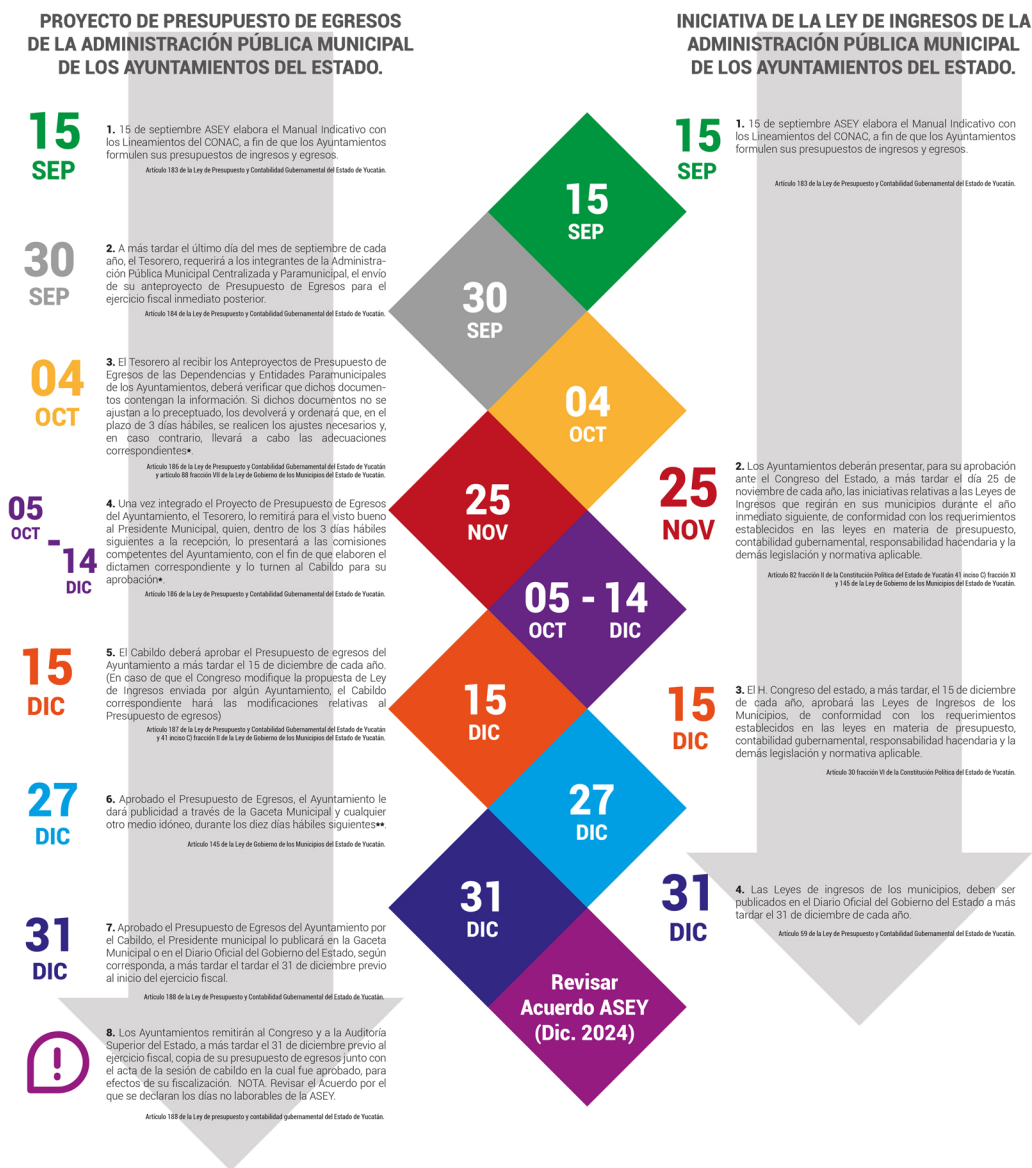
PROYECTO DE PRESUPUESTO DE EGRESOS DE LA ADMINISTRACIÓN PÚBLICA MUNICIPAL DE LOS AYUNTAMIENTOS DEL ESTADO.

15 SEP

1. 15 de septiembre ASEY elabora el Manual Indicativo con los Lineamientos del CONAC, a fin de que los Ayuntamientos formulen sus presupuestos de ingresos y egresos.

Artículo 183 de la Ley de Presupuesto y Contabilidad Gubernamental del Estado de Yucatán.

30 SEP

2. A más tardar el último día del mes de septiembre de cada año, el Tesorero, requerirá a los integrantes de la Administración Pública Municipal Centralizada y Paramunicipal, el envío de su anteproyecto de Presupuesto de Egresos para el ejercicio fiscal inmediato posterior.

Artículo 184 de la Ley de Presupuesto y Contabilidad Gubernamental del Estado de Yucatán.

04 OCT

3. El Tesorero al recibir los Anteproyectos de Presupuesto de Egresos de las Dependencias y Entidades Paramunicipales de los Ayuntamientos, deberá verificar que dichos documentos contengan la información. Si dichos documentos no se ajustan a lo preceptuado, los devolverá y ordenará que, en el plazo de 3 días hábiles, se realicen los ajustes necesarios y, en caso contrario, llevará a cabo las adecuaciones correspondientes•.

Artículo 186 de la Ley de Presupuesto y Contabilidad Gubernamental del Estado de Yucatán y artículo 88 fracción VII de la Ley de Gobierno de los Municipios del Estado de Yucatán.

05 OCT - 14 DIC

4. Una vez integrado el Proyecto de Presupuesto de Egresos del Ayuntamiento, el Tesorero, lo remitirá para el visto bueno al Presidente Municipal, quien, dentro de los 3 días hábiles siguientes a la recepción, lo presentará a las comisiones competentes del Ayuntamiento, con el fin de que elaboren el dictamen correspondiente y lo turnen al Cabildo para su aprobación•.

Artículo 186 de la Ley de Presupuesto y Contabilidad Gubernamental del Estado de Yucatán.

15 DIC

5. El Cabildo deberá aprobar el Presupuesto de egresos del Ayuntamiento a más tardar el 15 de diciembre de cada año. (En caso de que el Congreso modifique la propuesta de Ley de Ingresos enviada por algún Ayuntamiento, el Cabildo correspondiente hará las modificaciones relativas al Presupuesto de egresos)

Artículo 187 de la Ley de Presupuesto y Contabilidad Gubernamental del Estado de Yucatán y 41 inciso C) fracción II de la Ley de Gobierno de los Municipios del Estado de Yucatán.

27 DIC

6. Aprobado el Presupuesto de Egresos, el Ayuntamiento le dará publicidad a través de la Gaceta Municipal y cualquier otro medio idóneo, durante los diez días hábiles siguientes••.

Artículo 145 de la Ley de Gobierno de los Municipios del Estado de Yucatán.

31 DIC

7. Aprobado el Presupuesto de Egresos del Ayuntamiento por el Cabildo, el Presidente municipal lo publicará en la Gaceta Municipal o en el Diario Oficial del Gobierno del Estado, según corresponda, a más tardar el tardar el 31 de diciembre previo al inicio del ejercicio fiscal.

Artículo 188 de la Ley de Presupuesto y Contabilidad Gubernamental del Estado de Yucatán.

8. Los Ayuntamientos remitirán al Congreso y a la Auditoría Superior del Estado, a más tardar el 31 de diciembre previo al ejercicio fiscal, copia de su presupuesto de egresos junto con el acta de la sesión de cabildo en la cual fue aprobado, para efectos de su fiscalización. NOTA. Revisar el Acuerdo por el que se declaran los días no laborables de la ASEY.

Artículo 188 de la Ley de presupuesto y contabilidad gubernamental del Estado de Yucatán.

15 SEP
30 SEP
04 OCT
25 NOV
05 - 14 OCT DIC
15 DIC
27 DIC
31 DIC
Revisar Acuerdo ASEY (Dic. 2024)

INICIATIVA DE LA LEY DE INGRESOS DE LA ADMINISTRACIÓN PÚBLICA MUNICIPAL DE LOS AYUNTAMIENTOS DEL ESTADO.

15 SEP

1. 15 de septiembre ASEY elabora el Manual Indicativo con los Lineamientos del CONAC, a fin de que los Ayuntamientos formulen sus presupuestos de ingresos y egresos.

Artículo 183 de la Ley de Presupuesto y Contabilidad Gubernamental del Estado de Yucatán.

25 NOV

2. Los Ayuntamientos deberán presentar, para su aprobación ante el Congreso del Estado, a más tardar el día 25 de noviembre de cada año, las iniciativas relativas a las Leyes de Ingresos que regirán en sus municipios durante el año inmediato siguiente, de conformidad con los requerimientos establecidos en las leyes en materia de presupuesto, contabilidad gubernamental, responsabilidad hacendaria y la demás legislación y normativa aplicable.

Artículo 82 fracción II de la Constitución Política del Estado de Yucatán 41 inciso C) fracción XI y 145 de la Ley de Gobierno de los Municipios del Estado de Yucatán.

15 DIC

3. El H. Congreso del estado, a más tardar, el 15 de diciembre de cada año, aprobará las Leyes de Ingresos de los Municipios, de conformidad con los requerimientos establecidos en las leyes en materia de presupuesto, contabilidad gubernamental, responsabilidad hacendaria y la demás legislación y normativa aplicable.

Artículo 30 fracción VI de la Constitución Política del Estado de Yucatán.

31 DIC

4. Las Leyes de ingresos de los municipios, deben ser publicados en el Diario Oficial del Gobierno del Estado a más tardar el 31 de diciembre de cada año.

Artículo 59 de la Ley de Presupuesto y Contabilidad Gubernamental del Estado de Yucatán.